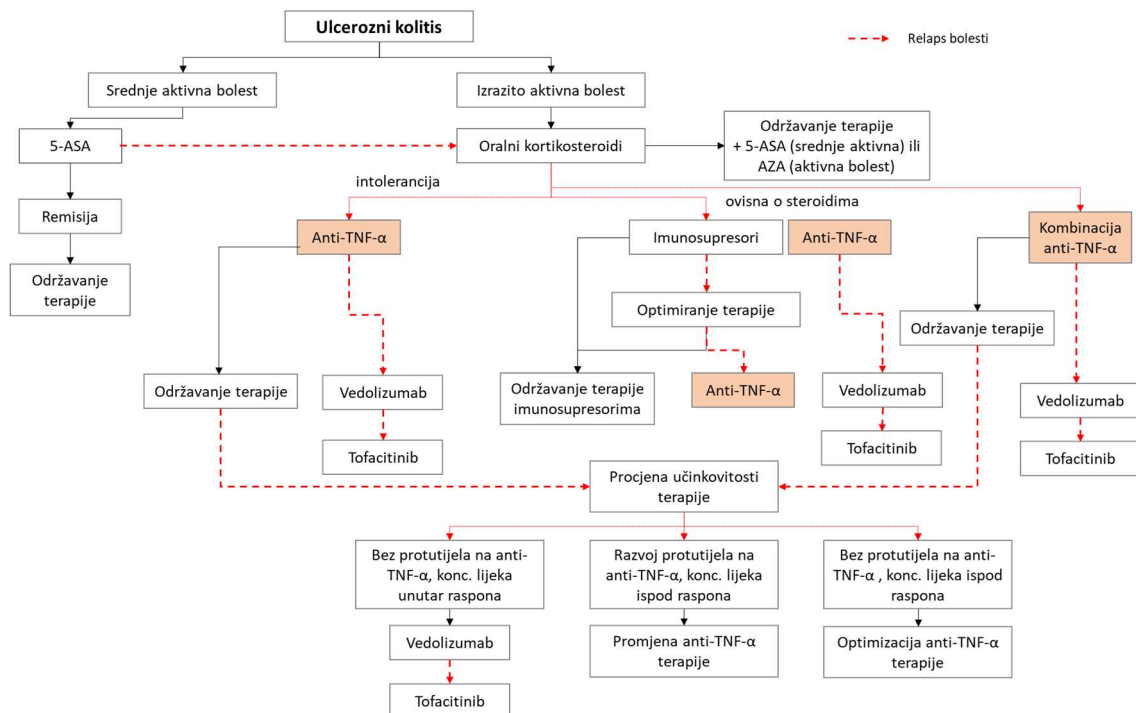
Ulcerozni kolitis

Relaps bolesti

Srednje aktivna bolest

Izrazito aktivna bolest

5-ASA

Oralni kortikosteroidi

Održavanje terapije + 5-ASA (srednje aktivna) ili AZA (aktivna bolest)

intolerancija

ovisna o steroidima

Remisija

Održavanje terapije

Anti-TNF-α

Imunosupresori

Anti-TNF-α

Kombinacija anti-TNF-α

Optimiranje terapije

Održavanje terapije

Održavanje terapije

Vedolizumab

Održavanje terapije imunosupresorima

Anti-TNF-α

Vedolizumab

Vedolizumab

Tofacitinib

Tofacitinib

Tofacitinib

Procjena učinkovitosti terapije

Bez protutijela na anti-TNF-α, konc. lijeka unutar raspona

Razvoj protutijela na anti-TNF-α, konc. lijeka ispod raspona

Bez protutijela na anti-TNF-α , konc. lijeka ispod raspona

Vedolizumab

Promjena anti-TNF-α terapije

Optimizacija anti-TNF-α terapije

Tofacitinib